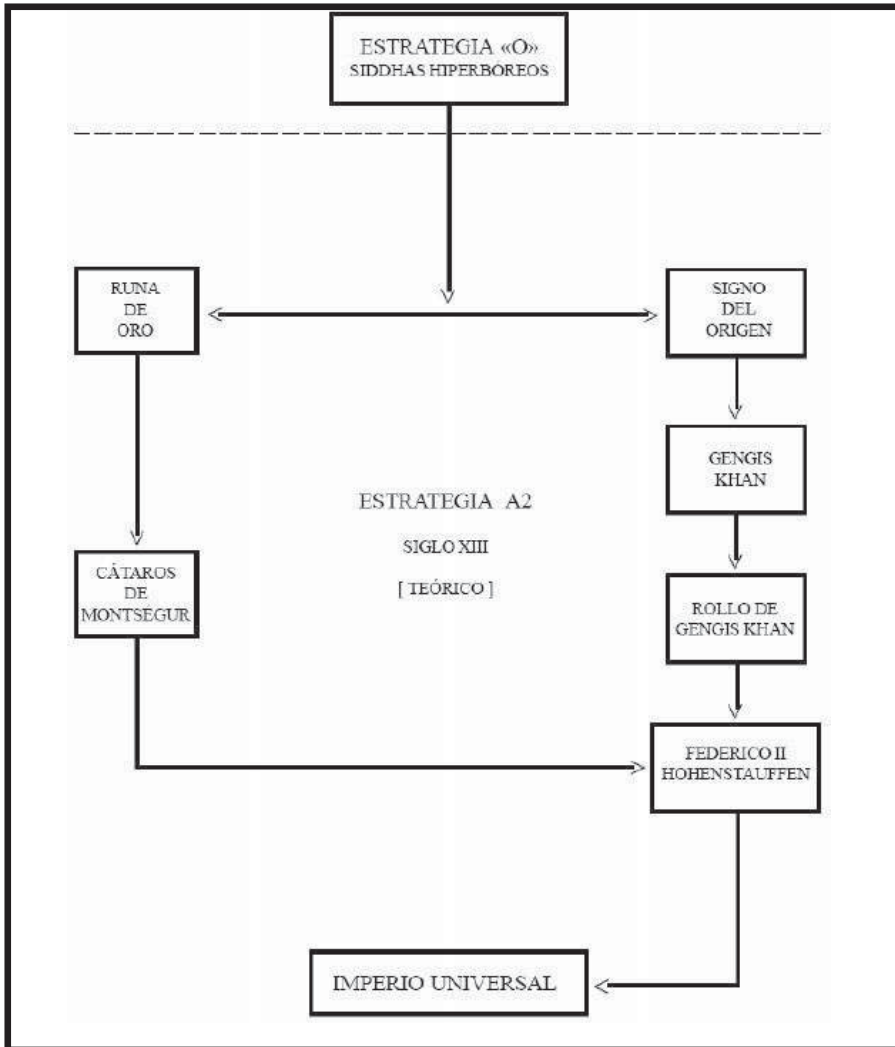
ESTRATEGIA «O»
SIDDHAS HIPERBÓREOS

RUNA DE ORO

SIGNO DEL ORIGEN

GENGIS KHAN

ESTRATEGIA A2

SIGLO XIII

[ TEÓRICO ]

CÁTAROS DE MONTSÉGUR

ROLLO DE GENGIS KHAN

FEDERICO II HOHENSTAUFFEN

IMPERIO UNIVERSAL